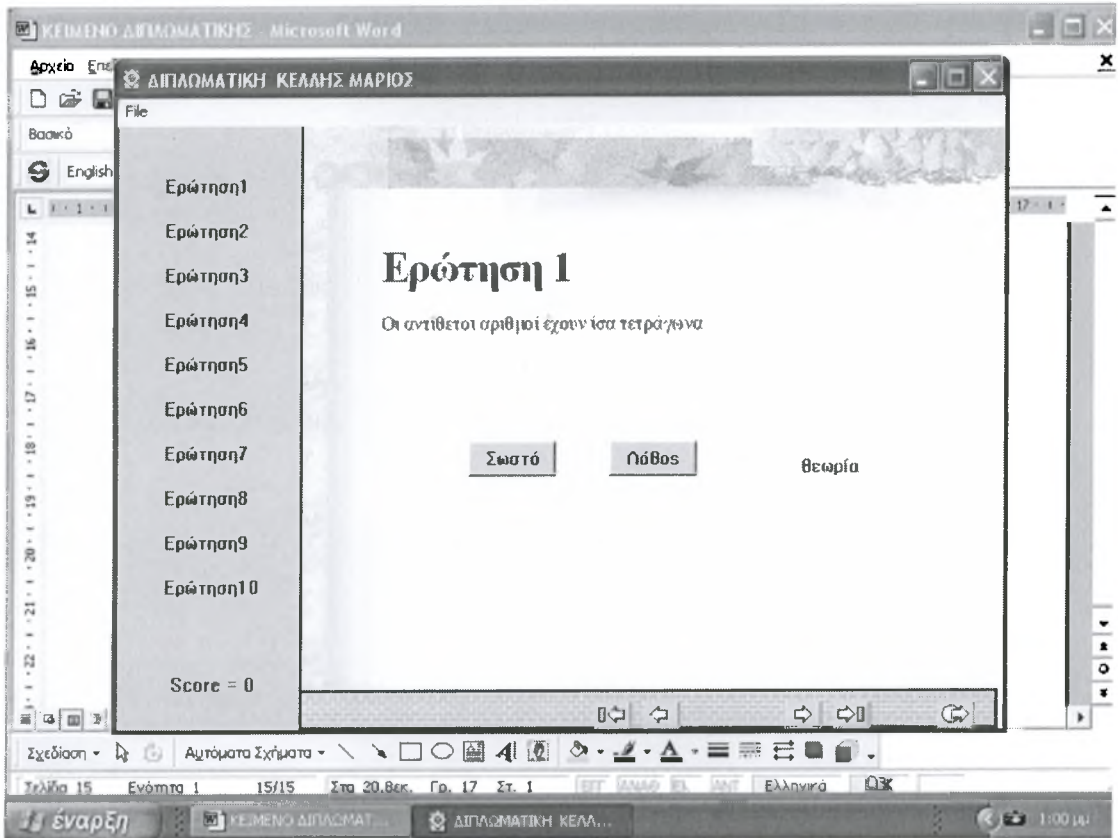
ΚΕΙΜΕΝΟ ΔΙΠΛΩΜΑΤΙΚΗΣ - Microsoft Word

Αρχείο Επε

Βασικό

English

ΔΙΠΛΩΜΑΤΙΚΗ ΚΕΛΛΗΣ ΜΑΡΙΟΣ

File

Ερώτηση1
Ερώτηση2
Ερώτηση3
Ερώτηση4
Ερώτηση5
Ερώτηση6
Ερώτηση7
Ερώτηση8
Ερώτηση9
Ερώτηση10

Score = 0

Ερώτηση 1

Οι αντίθετοι αριθμοί έχουν ίσα τετράγωνα

Σωστό

Λάθος

θεωρία

Σχεδίαση · Αυτόματα Σχήματα ·

Σελίδα 15 Ενότητα 1 15/15 Στα 20,8εκ. Γρ. 17 Στ. 1 ΕΓΓ ΑΝΑΘ ΕΚ ΑΝΤ Ελληνικά

έναρξη ΚΕΙΜΕΝΟ ΔΙΠΛΩΜΑΤ... ΔΙΠΛΩΜΑΤΙΚΗ ΚΕΛΛ... 1:00 μμ